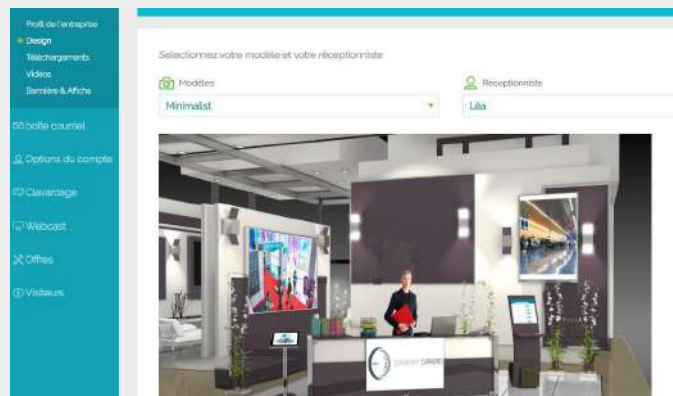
Profil de l'entreprise
Design
Téléchargements
Videos
Bannière & Affiche
boîte courriel
Options du compte
Clavardage
Webcast
Offres
Visiteurs

Selectionnez votre modèle et votre réceptionniste

Modèles
Minimalist

Réceptionniste
Léa